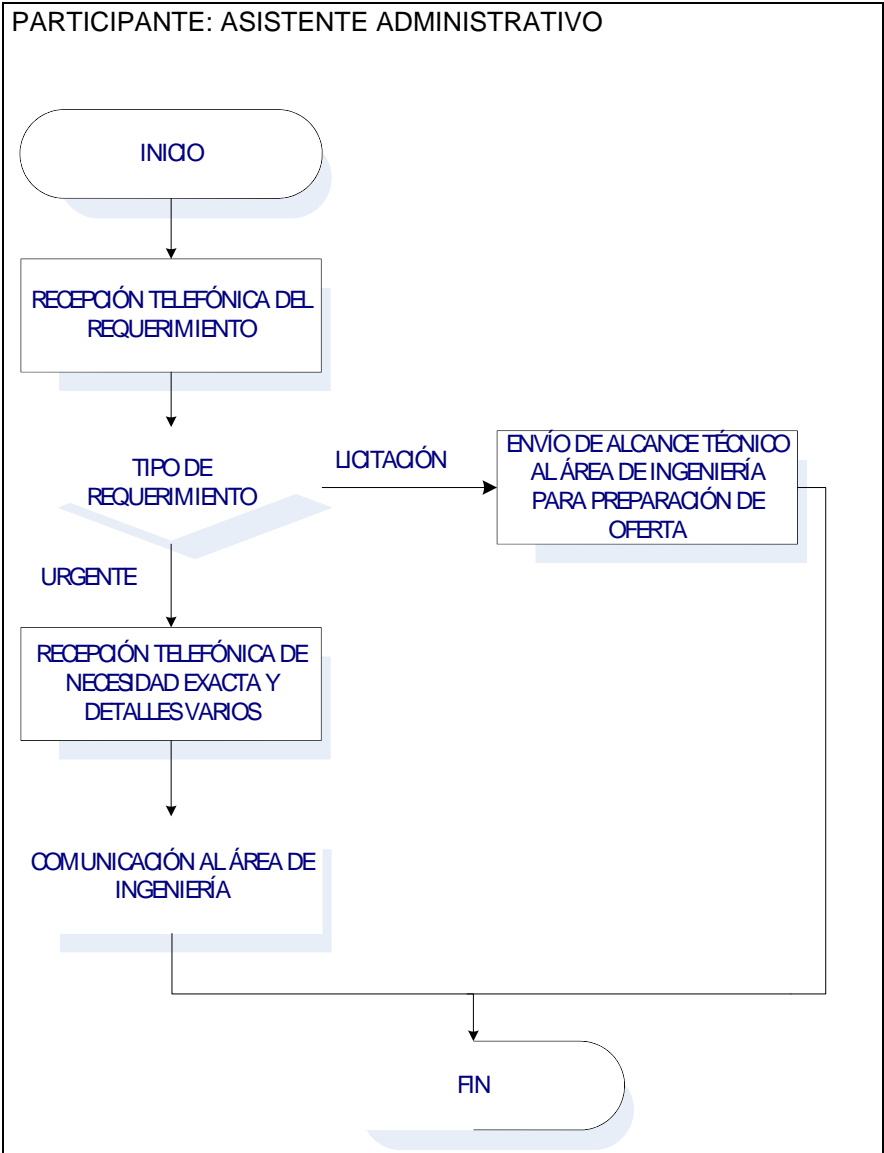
PARTICIPANTE: ASISTENTE ADMINISTRATIVO

INICIO

RECEPCIÓN TELEFÓNICA DEL REQUERIMIENTO

TIPO DE REQUERIMIENTO

LICITACIÓN

ENVÍO DE ALCANCE TÉCNICO AL ÁREA DE INGENIERÍA PARA PREPARACIÓN DE OFERTA

URGENTE

RECEPCIÓN TELEFÓNICA DE NECESIDAD EXACTA Y DETALLES VARIOS

COMUNICACIÓN AL ÁREA DE INGENIERÍA

FIN